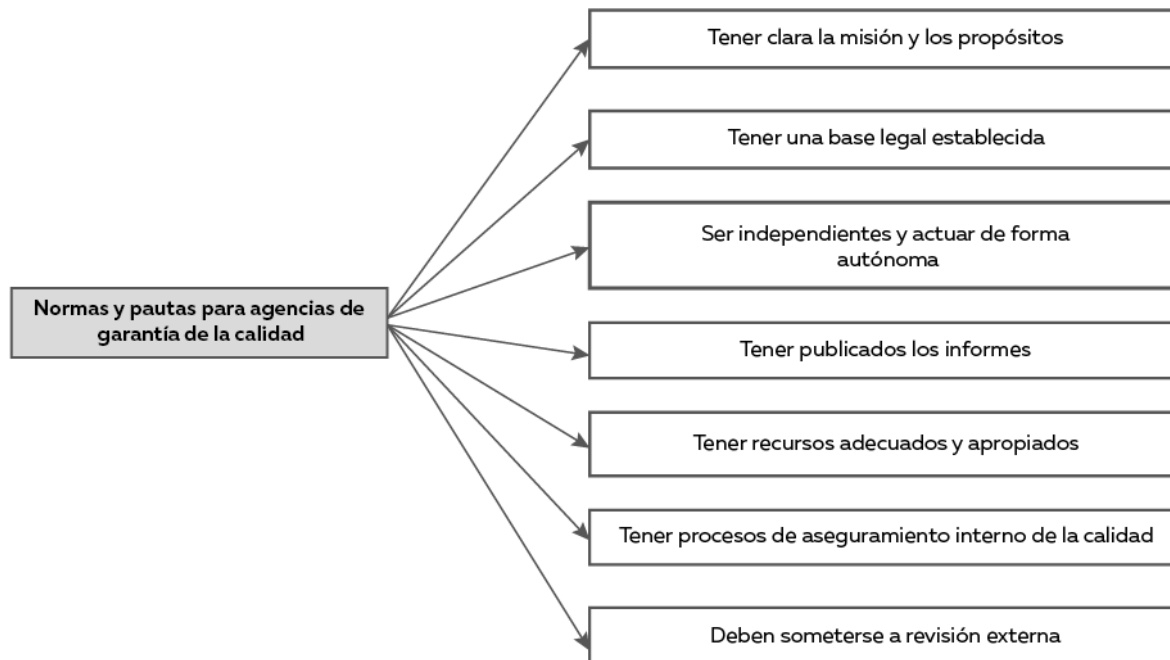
Normas y pautas para agencias de garantía de la calidad

Tener clara la misión y los propósitos

Tener una base legal establecida

Ser independientes y actuar de forma autónoma

Tener publicados los informes

Tener recursos adecuados y apropiados

Tener procesos de aseguramiento interno de la calidad

Deben someterse a revisión externa